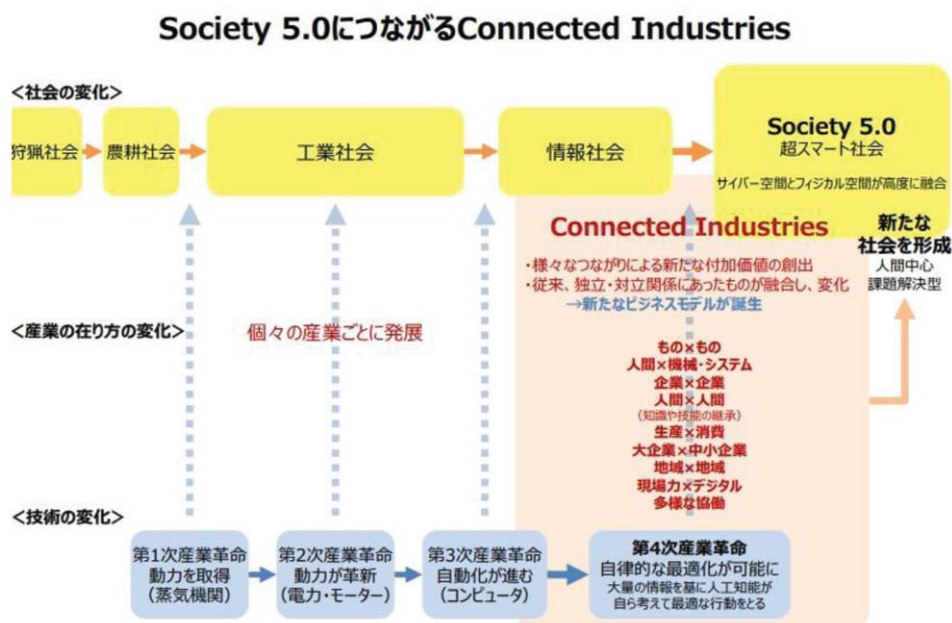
Society 5.0につながるConnected Industries

<社会の変化>

狩猟社会

農耕社会

工業社会

情報社会

Society 5.0
超スマート社会
サイバー空間とフィジカル空間が高度に融合

Connected Industries

新たな社会を形成
人間中心
課題解決型

・様々なつながりによる新たな付加価値の創出
・従来、独立・対立関係にあったものが融合し、変化
→新たなビジネスモデルが誕生

<産業の在り方の変化>

個々の産業ごとに発展

もの×もの
人間×機械・システム
企業×企業
人間×人間
(知識や技能の継承)
生産×消費
大企業×中小企業
地域×地域
現場力×デジタル
多様な協働

<技術の変化>

第1次産業革命
動力を取得
(蒸気機関)

第2次産業革命
動力が革新
(電力・モーター)

第3次産業革命
自動化が進む
(コンピュータ)

第4次産業革命
自律的な最適化が可能に
大量の情報を基に人工知能が自ら考えて最適な行動をとる